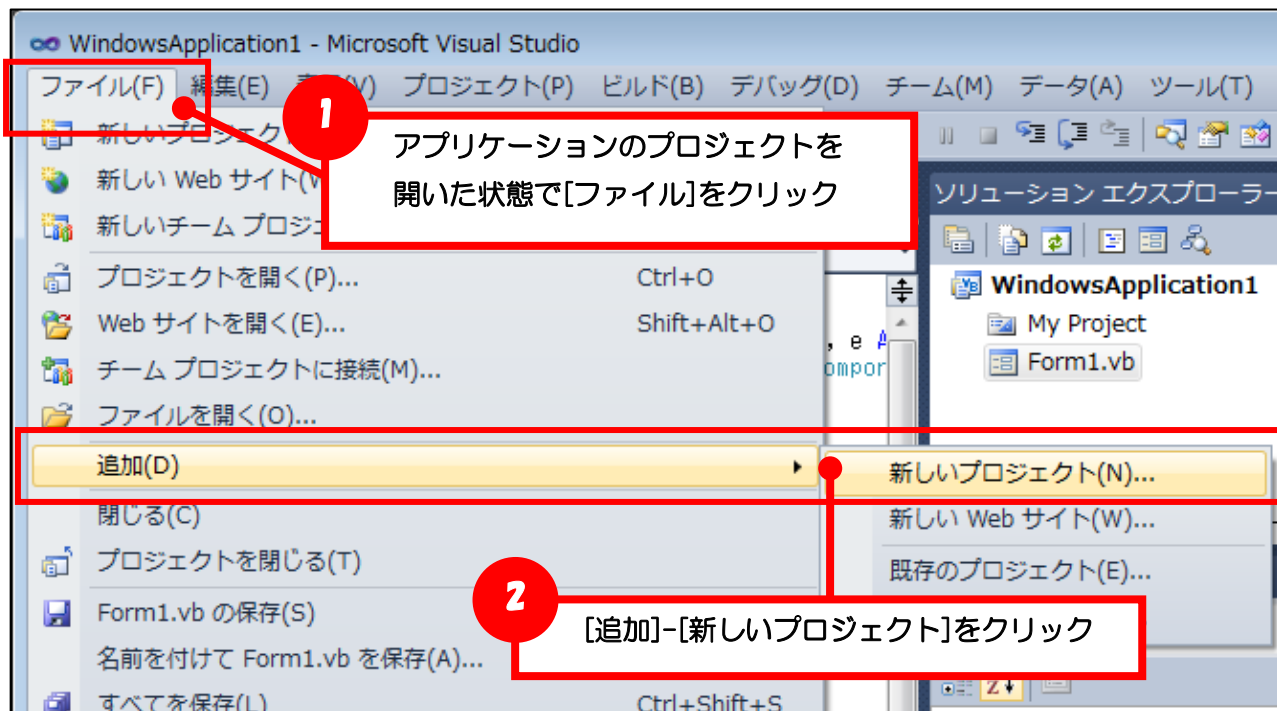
WindowsApplication1 - Microsoft Visual Studio

ファイル(F) 編集(E) 表示(V) プロジェクト(P) ビルド(B) デバッグ(D) チーム(M) データ(A) ツール(T)

1

アプリケーションのプロジェクトを開いた状態で[ファイル]をクリック

新しいプロジェクト
新しい Web サイト(W
新しいチーム プロジェクト
プロジェクトを開く(P)... Ctrl+O
Web サイトを開く(E)... Shift+Alt+O
チーム プロジェクトに接続(M)...
ファイルを開く(O)...
追加(D)
閉じる(C)
プロジェクトを閉じる(T)
Form1.vb の保存(S)
名前を付けて Form1.vb を保存(A)...
すべてを保存(L) Ctrl+Shift+S

新しいプロジェクト(N)...
新しい Web サイト(W)...
既存のプロジェクト(E)...

2

[追加]-[新しいプロジェクト]をクリック

ソリューション エクスプローラー
WindowsApplication1
My Project
Form1.vb

, e A
ompor